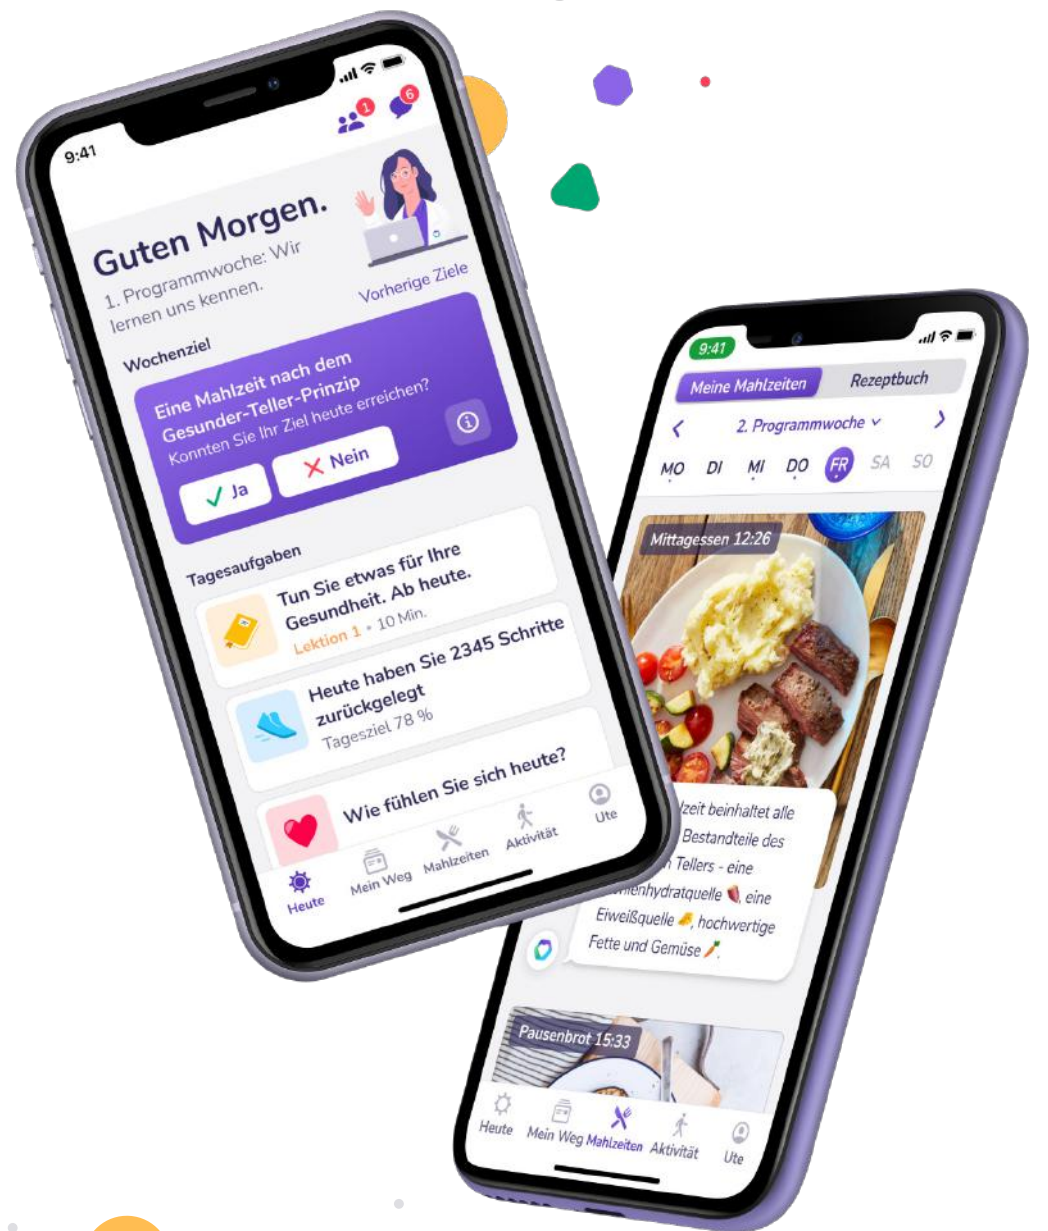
9:41

1

6

Guten Morgen.

1. Programmwoche: Wir lernen uns kennen.

Vorherige Ziele

Wochenziel

Eine Mahlzeit nach dem Gesunder-Teller-Prinzip

Konnten Sie Ihr Ziel heute erreichen?

Ja

Nein

Tagesaufgaben

Tun Sie etwas für Ihre Gesundheit. Ab heute.

Lektion 1 • 10 Min.

Heute haben Sie 2345 Schritte zurückgelegt

Tagesziel 78 %

Wie fühlen Sie sich heute?

Heute

Mein Weg

Mahlzeiten

Aktivität

Ute

9:41

Meine Mahlzeiten

Rezeptbuch

2. Programmwoche

MO DI MI DO FR SA SO

Mittagessen 12:26

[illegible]zeit beinhaltet alle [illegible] Bestandteile des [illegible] Tellers - eine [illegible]hydratquelle, eine Eiweißquelle, hochwertige Fette und Gemüse.

Pausenbrot 15:33

Heute

Mein Weg

Mahlzeiten

Aktivität

Ute